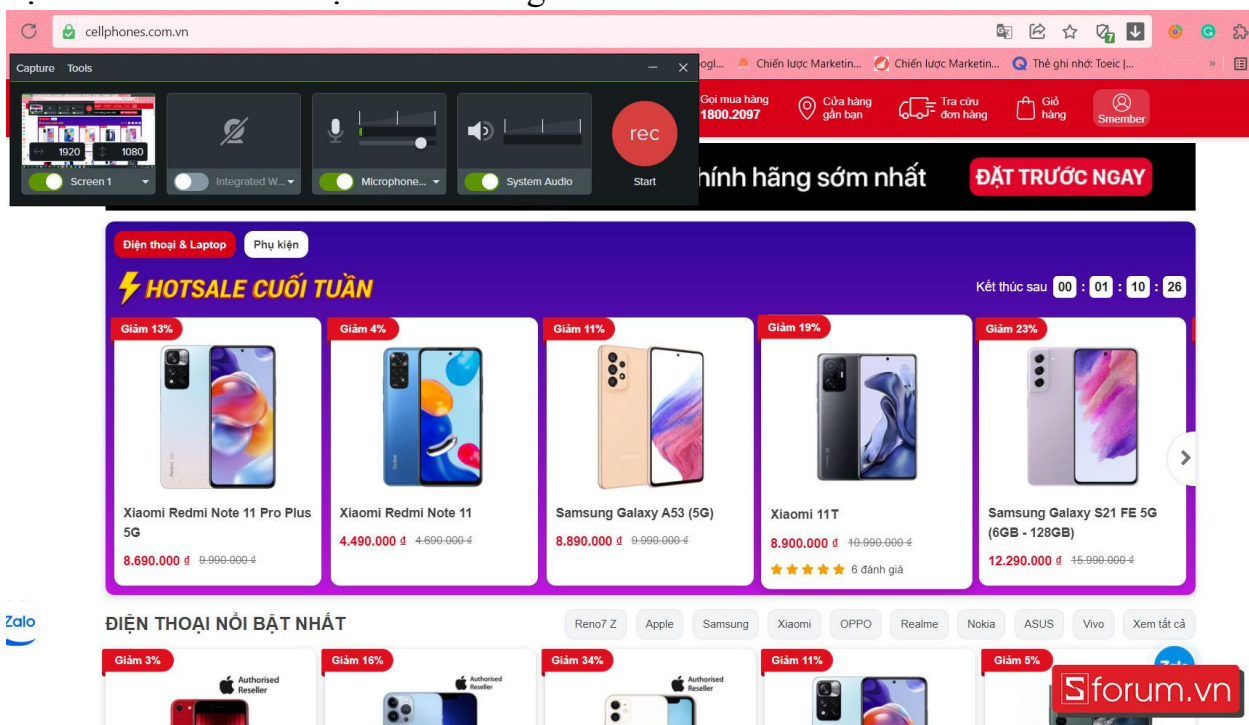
cellphones.com.vn

Capture Tools

1920 1080

Screen 1

Integrated W...

Microphone...

System Audio

rec

Start

ogl... Chiến lược Marketin... Chiến lược Marketin... Thẻ ghi nhớ: Toeic |...

Gọi mua hàng 1800.2097

Cửa hàng gần bạn

Tra cứu đơn hàng

Giỏ hàng

Smember

chính hãng sớm nhất

ĐẶT TRƯỚC NGAY

Điện thoại & Laptop

Phụ kiện

HOTSALE CUỐI TUẦN

Kết thúc sau 00 : 01 : 10 : 26

Giảm 13%

Xiaomi Redmi Note 11 Pro Plus 5G

8.690.000 ₫ 9.990.000 ₫

Giảm 4%

Xiaomi Redmi Note 11

4.490.000 ₫ 4.690.000 ₫

Giảm 11%

Samsung Galaxy A53 (5G)

8.890.000 ₫ 9.990.000 ₫

Giảm 19%

Xiaomi 11T

8.900.000 ₫ 10.990.000 ₫

6 đánh giá

Giảm 23%

Samsung Galaxy S21 FE 5G (6GB - 128GB)

12.290.000 ₫ 15.990.000 ₫

Zalo

ĐIỆN THOẠI NỔI BẬT NHẤT

Reno7 Z

Apple

Samsung

Xiaomi

OPPO

Realme

Nokia

ASUS

Vivo

Xem tất cả

Giảm 3%

Authorised Reseller

Giảm 16%

Authorised Reseller

Giảm 34%

Authorised Reseller

Giảm 11%

Giảm 5%

Sforum.vn